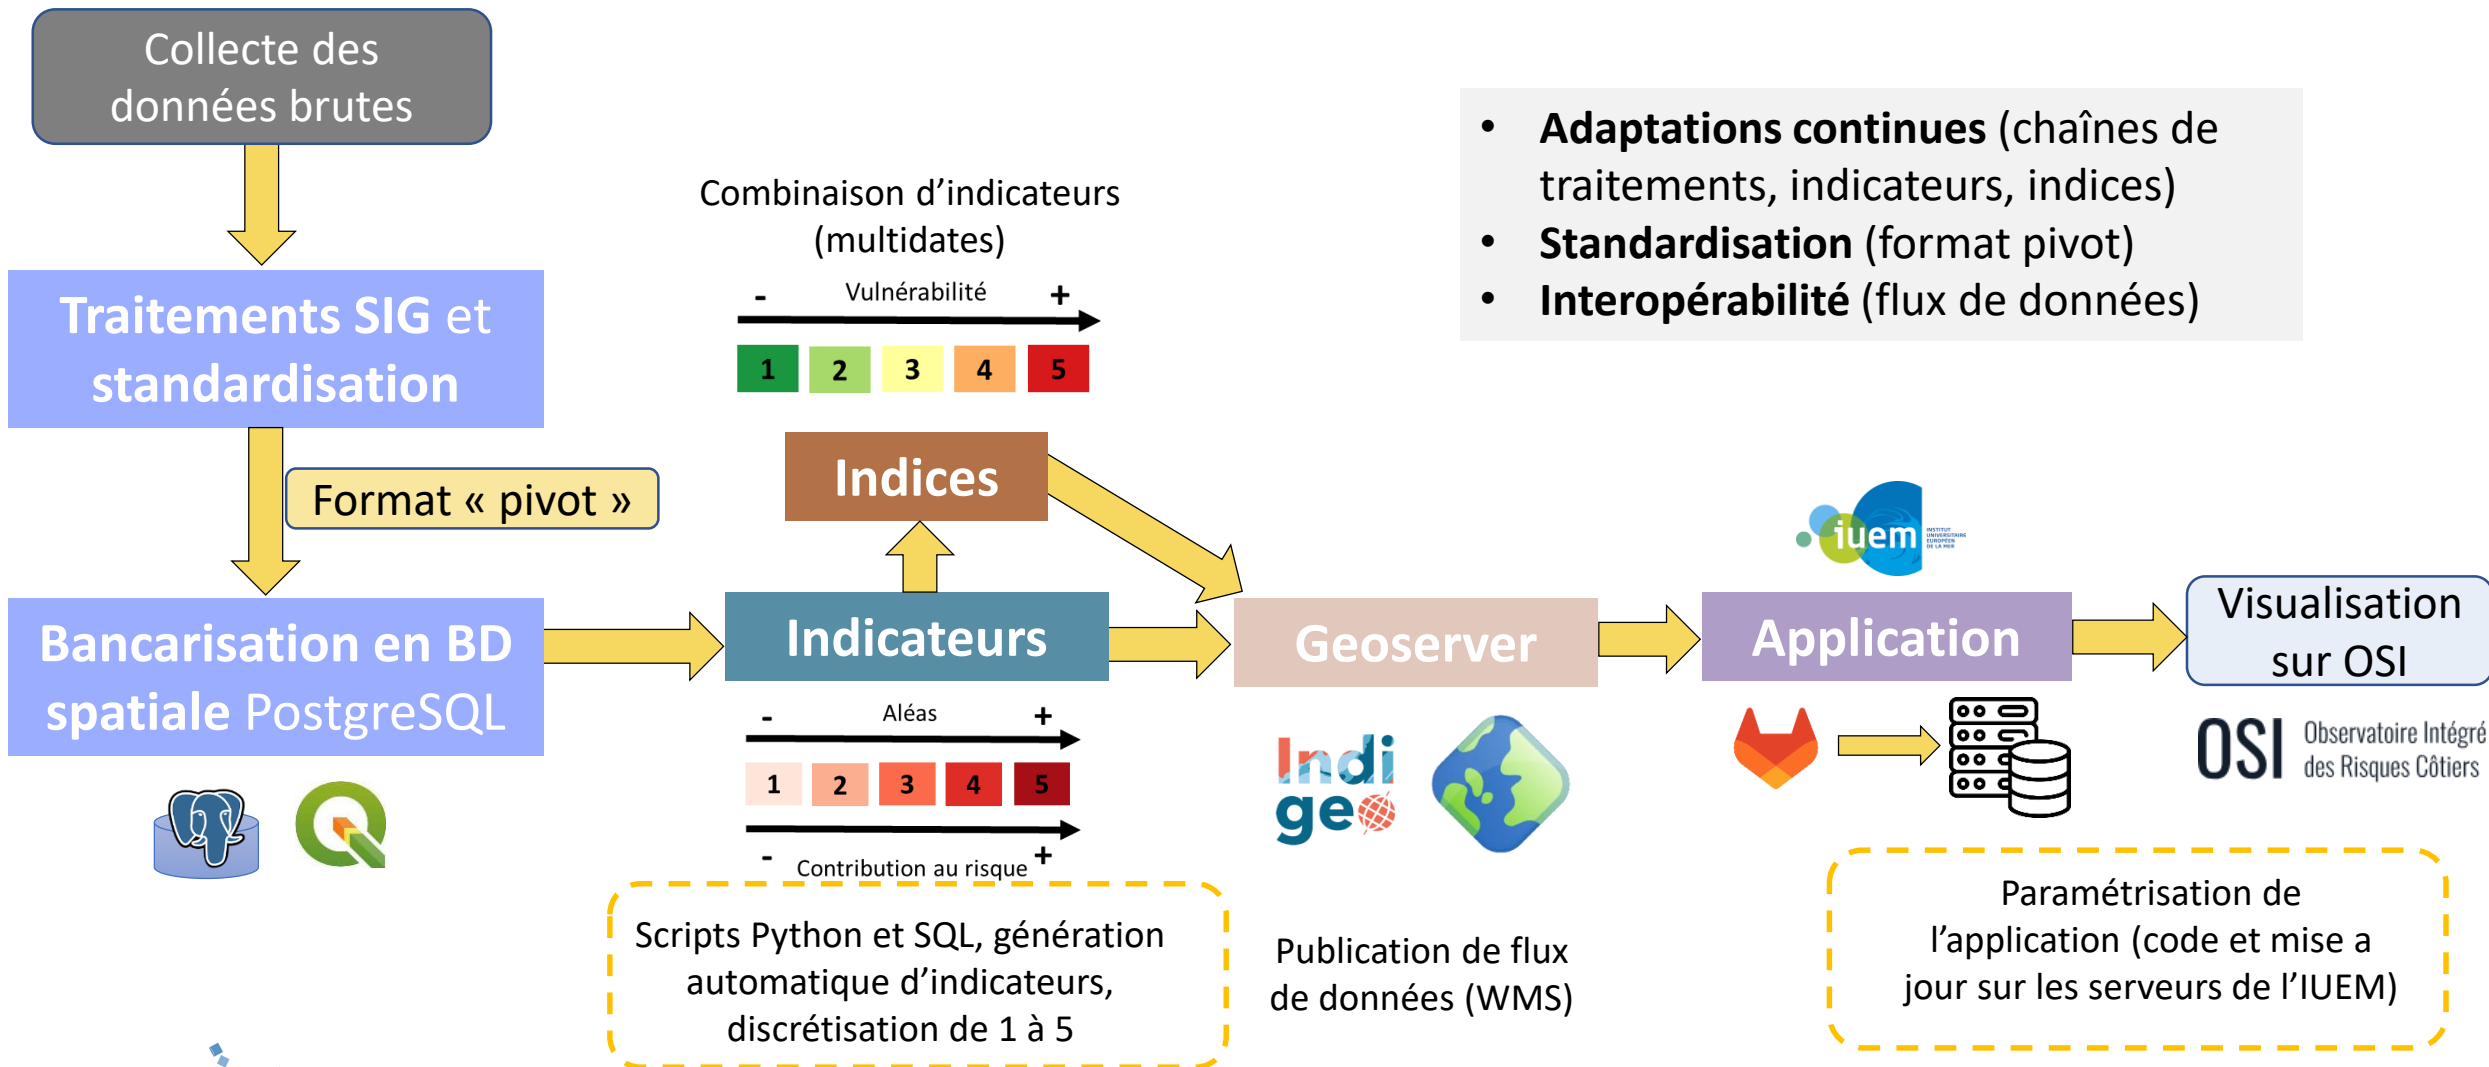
Collecte des données brutes

Traitements SIG et standardisation

Format « pivot »

Bancarisation en BD spatiale PostgreSQL

Combinaison d'indicateurs (multidates)

- Vulnérabilité +

| 1 | 2 | 3 | 4 | 5 |
|---|---|---|---|---|

Indices

Indicateurs

- Aléas +

| 1 | 2 | 3 | 4 | 5 |
|---|---|---|---|---|

- Contribution au risque +

Scripts Python et SQL, génération automatique d'indicateurs, discrétisation de 1 à 5

- **Adaptations continues** (chaînes de traitements, indicateurs, indices)
- **Standardisation** (format pivot)
- **Interopérabilité** (flux de données)

Geoserver

Indi geo

Publication de flux de données (WMS)

iuem

Application

Visualisation sur OSI

OSI Observatoire Intégré des Risques Côtiers

Paramétrisation de l'application (code et mise a jour sur les serveurs de l'IUEM)